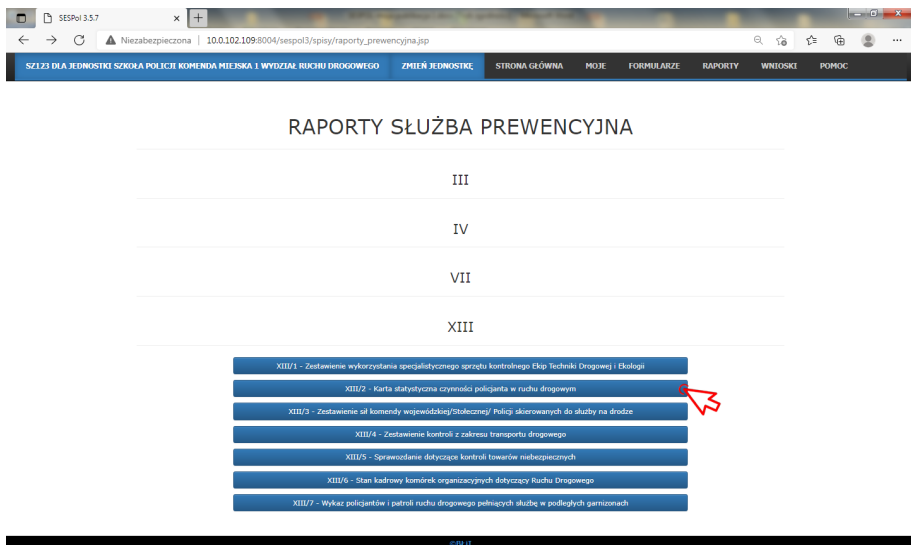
SESPol 3.5.7

Niezabezpieczona | 10.0.102.109:8004/sespol3/spisy/raporty_prewencyjna.jsp

SZ123 DLA JEDNOSTKI SZKOŁA POLICJI KOMENDA MIEJSKA 1 WYDZIAŁ RUCHU DROGOWEGO | ZMIEŃ JEDNOSTKĘ | STRONA GŁÓWNA | MOJE | FORMULARZE | RAPORTY | WNIOSKI | POMOC

RAPORTY SŁUŻBA PREWENCYJNA

III

IV

VII

XIII

XIII/1 - Zestawienie wykorzystania specjalistycznego sprzętu kontrolnego Ekip Techniki Drogowej i Ekologii

XIII/2 - Karta statystyczna czynności policjanta w ruchu drogowym

XIII/3 - Zestawienie sił komendy wojewódzkiej/Stołecznej/ Policji skierowanych do służby na drodze

XIII/4 - Zestawienie kontroli z zakresu transportu drogowego

XIII/5 - Sprawozdanie dotyczące kontroli towarów niebezpiecznych

XIII/6 - Stan kadrowy komórek organizacyjnych dotyczący Ruchu Drogowego

XIII/7 - Wykaz policjantów i patroli ruchu drogowego pełniących służbę w podległych garnizonach

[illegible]